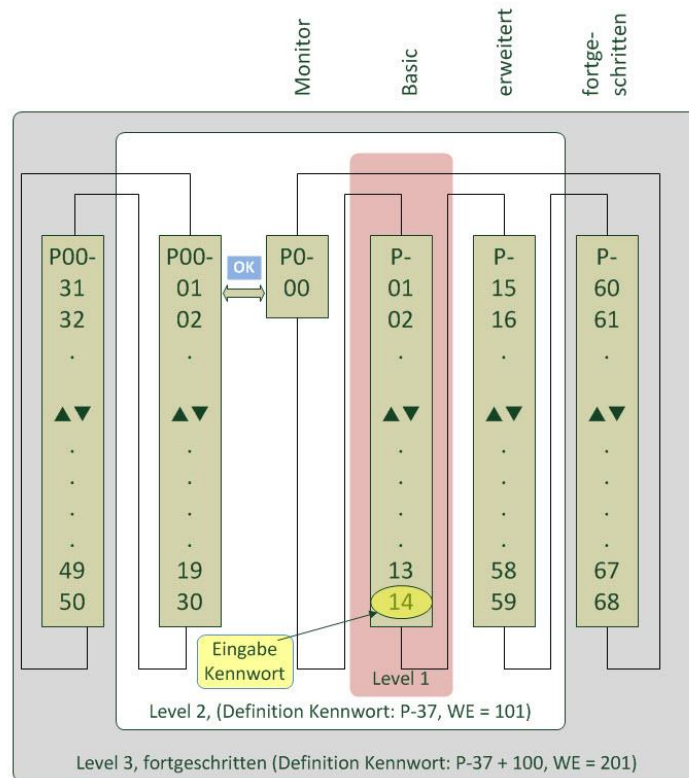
Monitor

Basic

erweitert

fortgeschritten

P00-
31
32
.
▲▼
.
.
.
.
49
50

P00-
01
02
.
▲▼
.
.
.
.
19
30

OK

P0-
00

P-
01
02
.
▲▼
.
.
.
13
14

P-
15
16
.
▲▼
.
.
.
.
58
59

P-
60
61
.
▲▼
.
.
.
.
67
68

Eingabe Kennwort

Level 1

Level 2, (Definition Kennwort: P-37, WE = 101)

Level 3, fortgeschritten (Definition Kennwort: P-37 + 100, WE = 201)